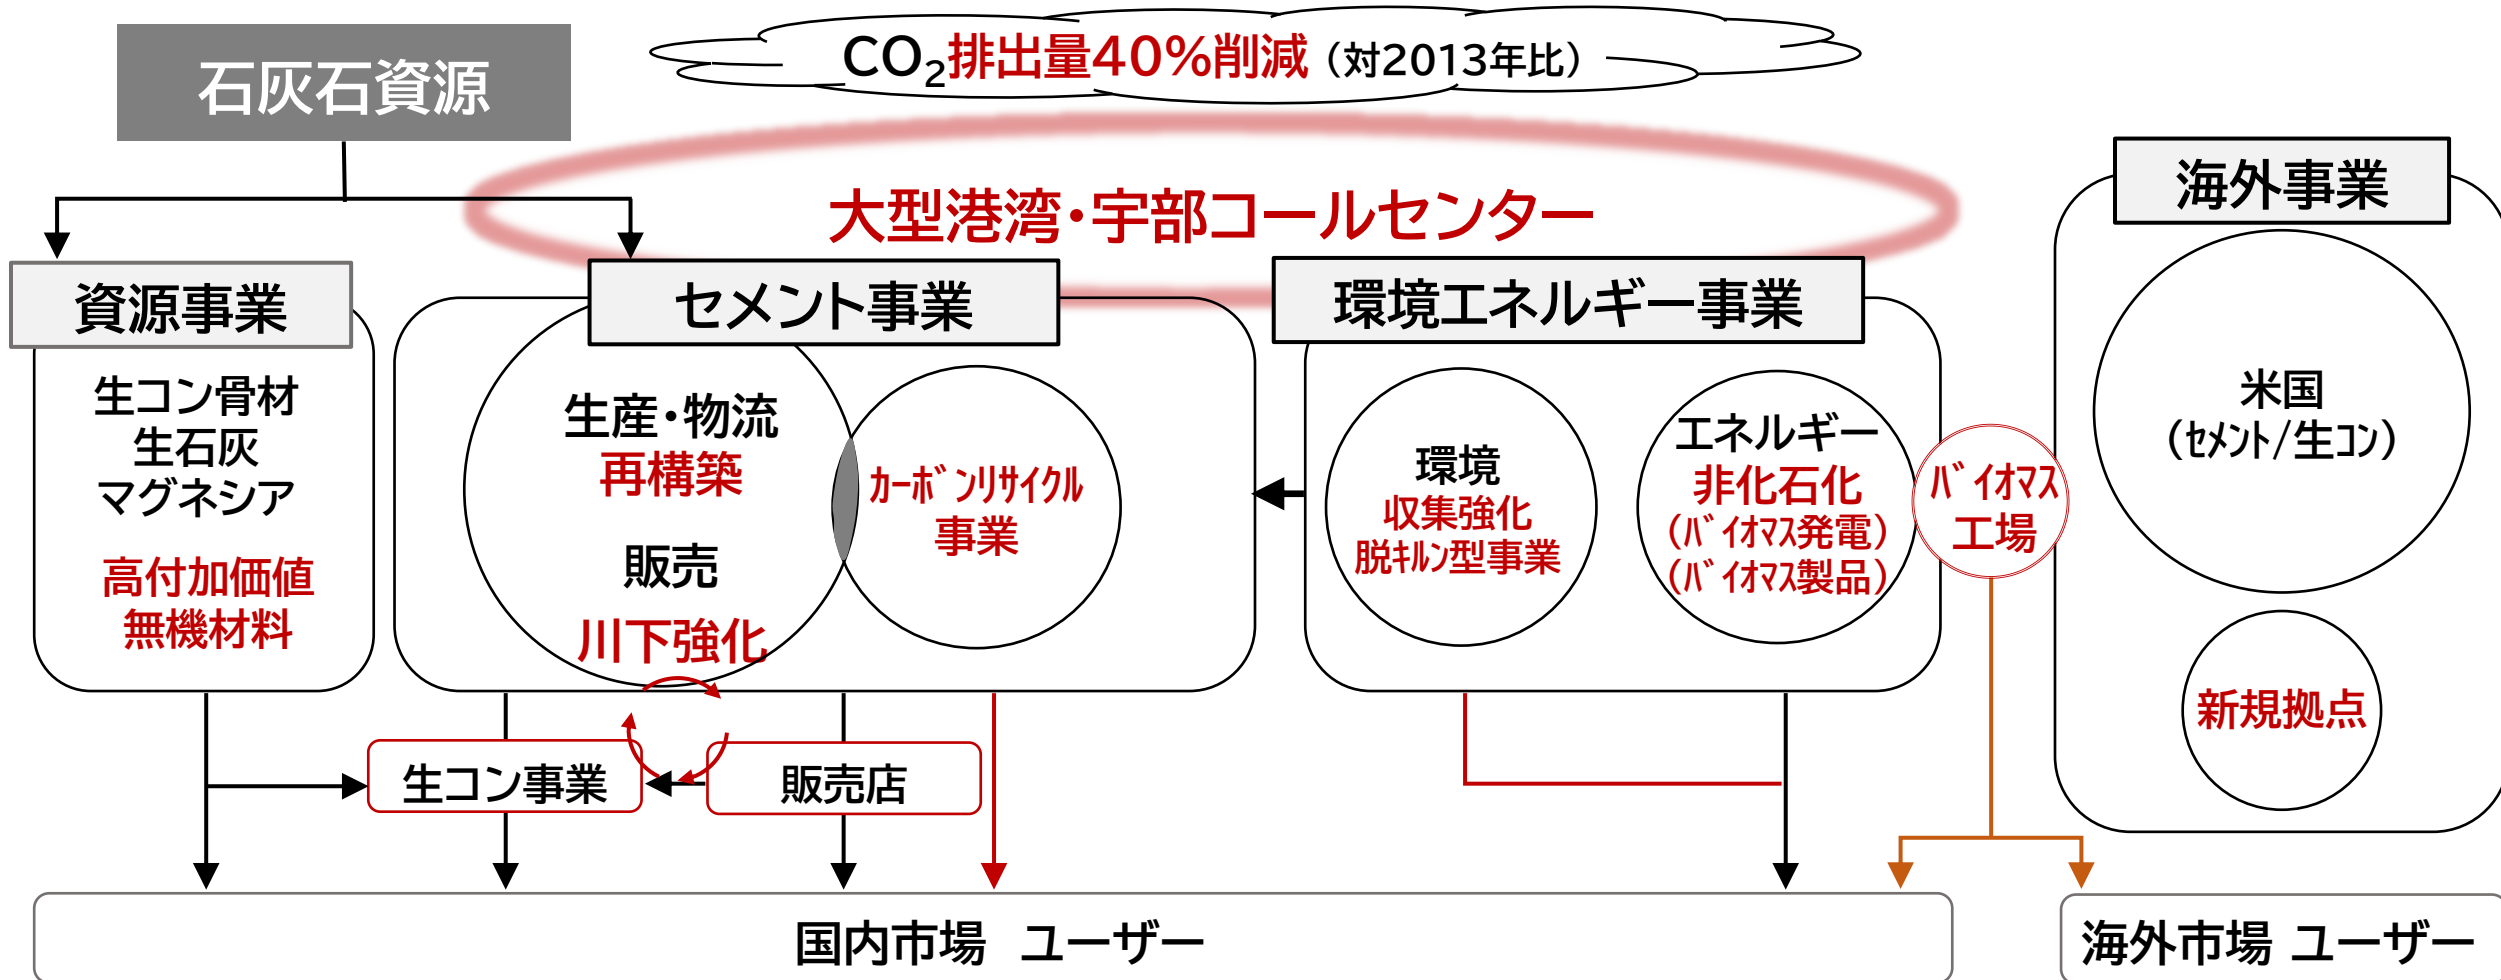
石灰石資源

$CO_2$排出量40%削減（対2013年比）

大型港湾・宇部コールセンター

資源事業

生コン骨材
生石灰
マグネシア

高付加価値
無機材料

セメント事業

生産・物流
再構築

販売
川下強化

カーボンリサイクル
事業

環境エネルギー事業

環境
収集強化
脱キルン型事業

エネルギー
非化石化
（バイオマス発電）
（バイオマス製品）

バイオマス
工場

海外事業

米国
（セメント/生コン）

新規拠点

生コン事業

販売店

国内市場　ユーザー

海外市場 ユーザー